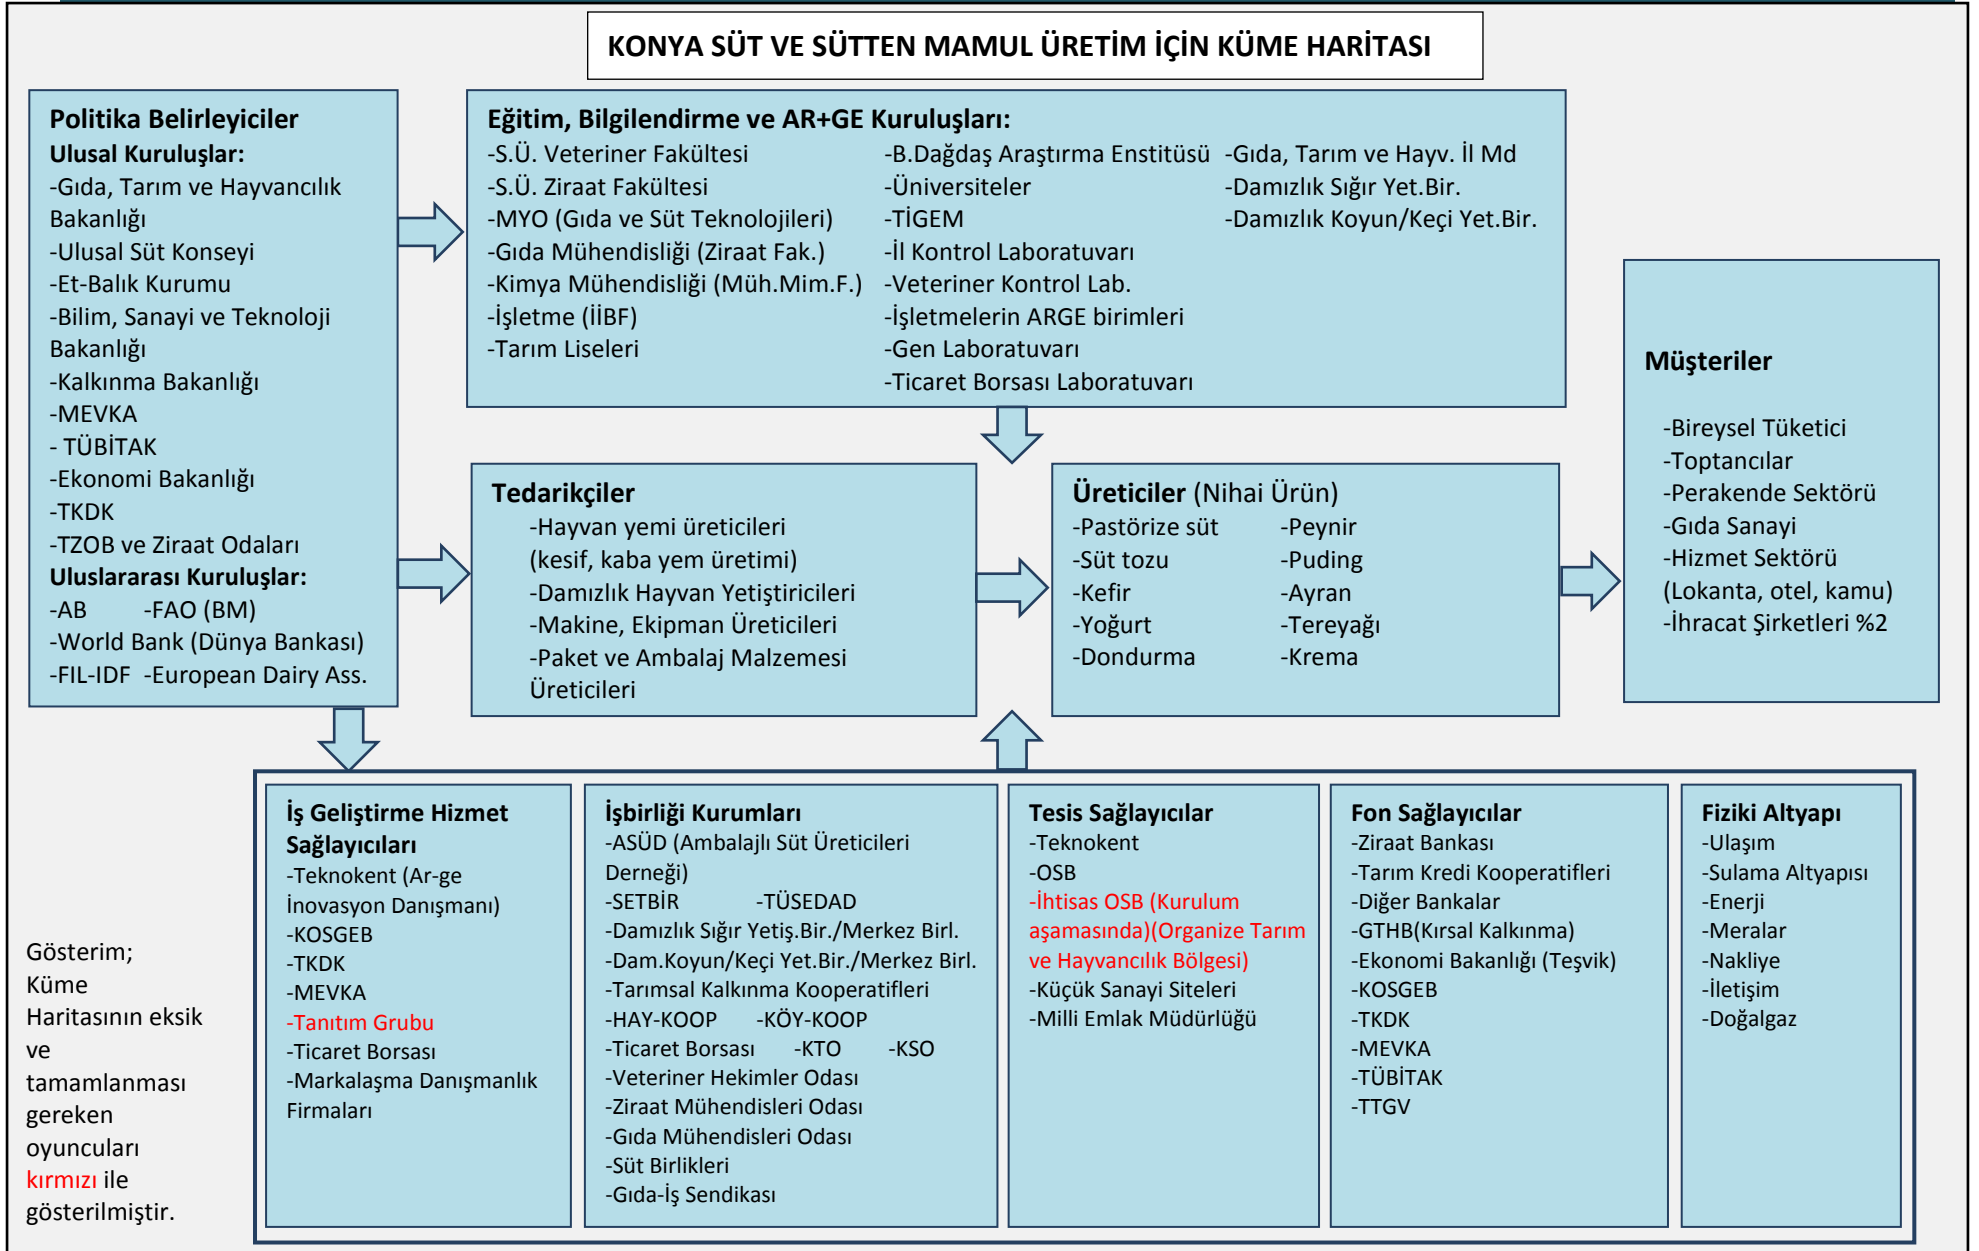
KONYA SÜT VE SÜTTEN MAMUL ÜRETİM İÇİN KÜME HARİTASI

Politika Belirleyiciler
Ulusal Kuruluşlar:
-Gıda, Tarım ve Hayvancılık Bakanlığı
-Ulusal Süt Konseyi
-Et-Balık Kurumu
-Bilim, Sanayi ve Teknoloji Bakanlığı
-Kalkınma Bakanlığı
-MEVKA
- TÜBİTAK
-Ekonomi Bakanlığı
-TKDK
-TZOB ve Ziraat Odaları
Uluslararası Kuruluşlar:
-AB -FAO (BM)
-World Bank (Dünya Bankası)
-FIL-IDF -European Dairy Ass.

Eğitim, Bilgilendirme ve AR+GE Kuruluşları:
-S.Ü. Veteriner Fakültesi
-S.Ü. Ziraat Fakültesi
-MYO (Gıda ve Süt Teknolojileri)
-Gıda Mühendisliği (Ziraat Fak.)
-Kimya Mühendisliği (Müh.Mim.F.)
-İşletme (İİBF)
-Tarım Liseleri
-B.Dağdaş Araştırma Enstitüsü
-Üniversiteler
-TİGEM
-İl Kontrol Laboratuvarı
-Veteriner Kontrol Lab.
-İşletmelerin ARGE birimleri
-Gen Laboratuvarı
-Ticaret Borsası Laboratuvarı
-Gıda, Tarım ve Hayv. İl Md
-Damızlık Sığır Yet.Bir.
-Damızlık Koyun/Keçi Yet.Bir.

Müşteriler
-Bireysel Tüketici
-Toptancılar
-Perakende Sektörü
-Gıda Sanayi
-Hizmet Sektörü (Lokanta, otel, kamu)
-İhracat Şirketleri %2

Tedarikçiler
-Hayvan yemi üreticileri (kesif, kaba yem üretimi)
-Damızlık Hayvan Yetiştiricileri
-Makine, Ekipman Üreticileri
-Paket ve Ambalaj Malzemesi Üreticileri

Üreticiler (Nihai Ürün)
-Pastörize süt
-Süt tozu
-Kefir
-Yoğurt
-Dondurma
-Peynir
-Puding
-Ayran
-Tereyağı
-Krema

İş Geliştirme Hizmet Sağlayıcıları
-Teknokent (Ar-ge İnovasyon Danışmanı)
-KOSGEB
-TKDK
-MEVKA
-Tanıtım Grubu
-Ticaret Borsası
-Markalaşma Danışmanlık Firmaları

İşbirliği Kurumları
-ASÜD (Ambalajlı Süt Üreticileri Derneği)
-SETBİR -TÜSEDAD
-Damızlık Sığır Yetiş.Bir./Merkez Birl.
-Dam.Koyun/Keçi Yet.Bir./Merkez Birl.
-Tarımsal Kalkınma Kooperatifleri
-HAY-KOOP -KÖY-KOOP
-Ticaret Borsası -KTO -KSO
-Veteriner Hekimler Odası
-Ziraat Mühendisleri Odası
-Gıda Mühendisleri Odası
-Süt Birlikleri
-Gıda-İş Sendikası

Tesis Sağlayıcılar
-Teknokent
-OSB
-İhtisas OSB (Kurulum aşamasında)(Organize Tarım ve Hayvancılık Bölgesi)
-Küçük Sanayi Siteleri
-Milli Emlak Müdürlüğü

Fon Sağlayıcılar
-Ziraat Bankası
-Tarım Kredi Kooperatifleri
-Diğer Bankalar
-GTHB(Kırsal Kalkınma)
-Ekonomi Bakanlığı (Teşvik)
-KOSGEB
-TKDK
-MEVKA
-TÜBİTAK
-TTGV

Fiziki Altyapı
-Ulaşım
-Sulama Altyapısı
-Enerji
-Meralar
-Nakliye
-İletişim
-Doğalgaz

Gösterim; Küme Haritasının eksik ve tamamlanması gereken oyuncuları kırmızı ile gösterilmiştir.